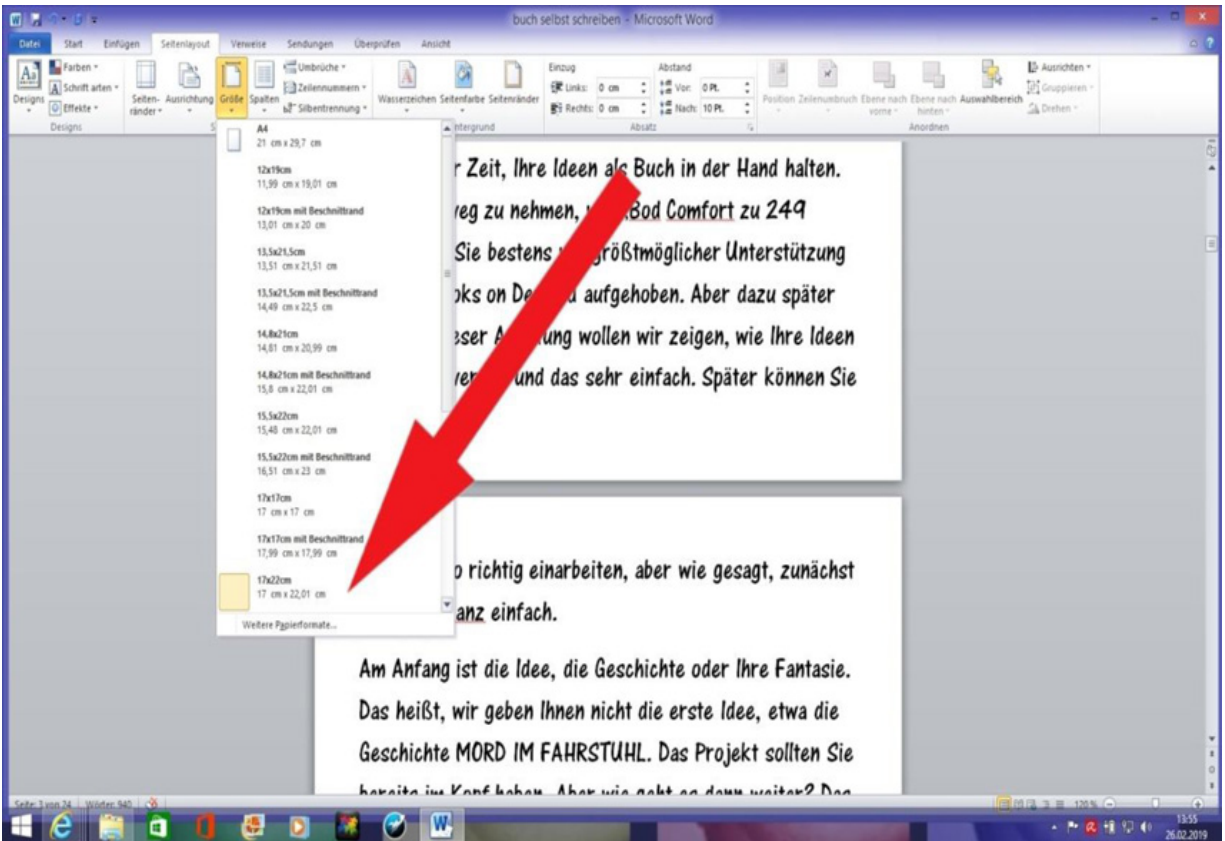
buch selbst schreiben - Microsoft Word

Datei Start Einfügen Seitenlayout Verweise Sendungen Überprüfen Ansicht

Farben
Schriftarten
Effekte
Designs
Designs
Seitenränder
Ausrichtung
Größe
Spalten
Umbrüche
Zeilennummern
Silbentrennung
Wasserzeichen
Seitenfarbe
Seitenränder
Hintergrund
Einzug
Links: 0 cm
Rechts: 0 cm
Abstand
Vor: 0 Pt.
Nach: 10 Pt.
Absatz
Position
Zeilenumbruch
Ebene nach vorne
Ebene nach hinten
Auswahlbereich
Ausrichten
Gruppieren
Drehen
Anordnen

A4
21 cm x 29,7 cm
12x19cm
11,99 cm x 19,01 cm
12x19cm mit Beschnittrand
13,01 cm x 20 cm
13,5x21,5cm
13,51 cm x 21,51 cm
13,5x21,5cm mit Beschnittrand
14,49 cm x 22,5 cm
14,8x21cm
14,81 cm x 20,99 cm
14,8x21cm mit Beschnittrand
15,8 cm x 22,01 cm
15,5x22cm
15,48 cm x 22,01 cm
15,5x22cm mit Beschnittrand
16,51 cm x 23 cm
17x17cm
17 cm x 17 cm
17x17cm mit Beschnittrand
17,99 cm x 17,99 cm
17x22cm
17 cm x 22,01 cm
Weitere Papierformate...

r Zeit, Ihre Ideen a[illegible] Buch in der Hand halten.
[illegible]eg zu nehmen, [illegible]Bod Comfort zu 249
Sie bestens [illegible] größtmöglicher Unterstützung
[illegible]oks on De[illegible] aufgehoben. Aber dazu später
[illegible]ser A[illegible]ung wollen wir zeigen, wie Ihre Ideen
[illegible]ver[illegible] und das sehr einfach. Später können Sie

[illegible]o richtig einarbeiten, aber wie gesagt, zunächst
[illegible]anz einfach.

Am Anfang ist die Idee, die Geschichte oder Ihre Fantasie. Das heißt, wir geben Ihnen nicht die erste Idee, etwa die Geschichte MORD IM FAHRSTUHL. Das Projekt sollten Sie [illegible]

Seite: 3 von 24 Wörter: 940
120 %
13:55
26.02.2019